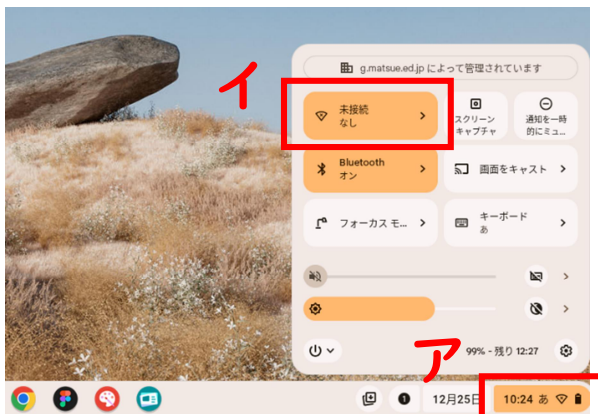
g.matsue.ed.jp によって管理されています

イ

未接続
なし

スクリーンキャプチャ

通知を一時的にミュ

Bluetooth
オン

画面をキャスト

フォーカス モ...

キーボード
あ

ア

99% - 残り 12:27

1

12月25日

10:24 あ